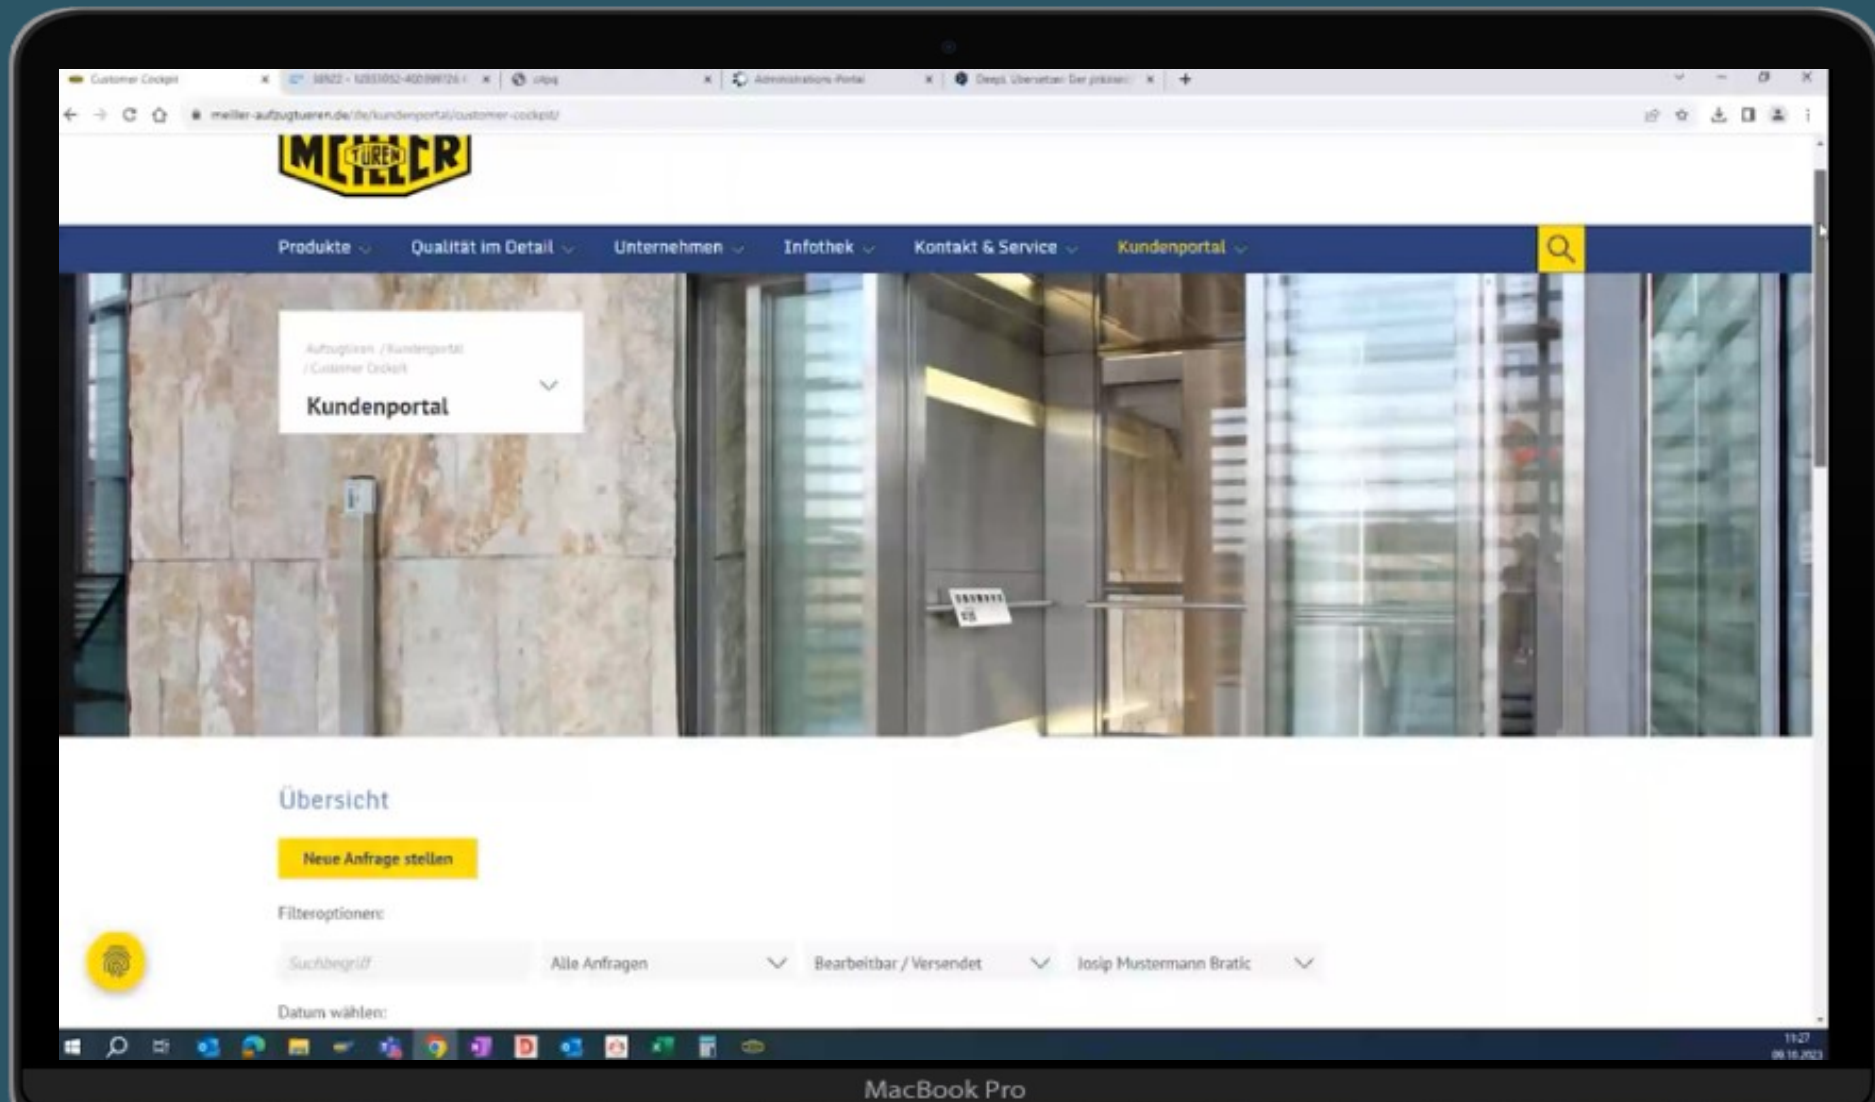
Customer Cockpit
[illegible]
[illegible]
Administrations-Portal
DeepL Übersetzer: Der präziseste
meiller-aufzugtueren.de/de/kundenportal/customer-cockpit/

MEILLER TÜREN

Produkte
Qualität im Detail
Unternehmen
Infothek
Kontakt & Service
Kundenportal

Aufzugtüren / Kundenportal / Customer Cockpit
Kundenportal

Übersicht

Neue Anfrage stellen

Filteroptionen:

Suchbegriff
Alle Anfragen
Bearbeitbar / Versendet
Josip Mustermann Bratic

Datum wählen:

11:27
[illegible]

MacBook Pro